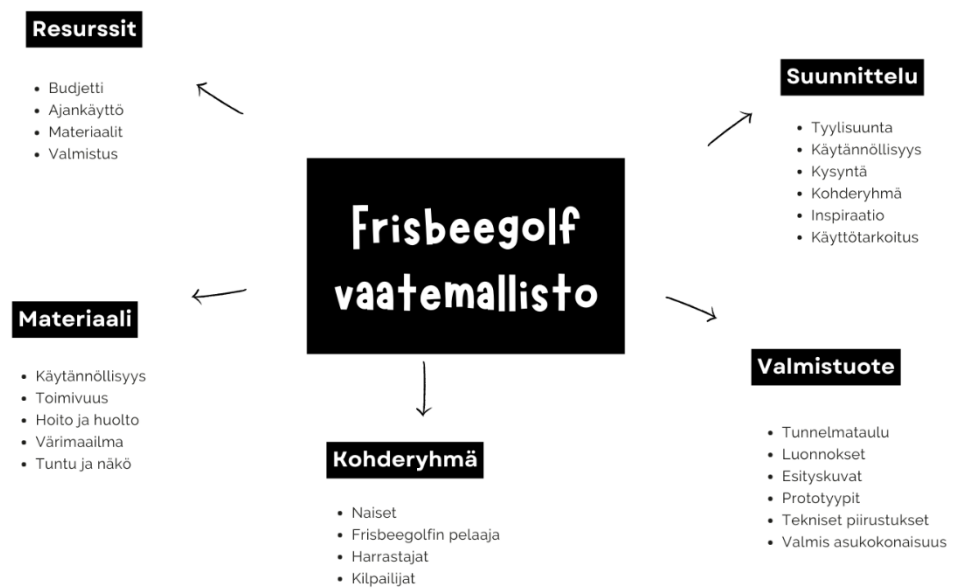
Frisbeegolf vaatemallisto

Resurssit

- Budjetti
- Ajankäyttö
- Materiaalit
- Valmistus

Suunnittelu

- Tyylisuunta
- Käytännöllisyys
- Kysyntä
- Kohderyhmä
- Inspiraatio
- Käyttötarkoitus

Materiaali

- Käytännöllisyys
- Toimivuus
- Hoito ja huolto
- Värimaailma
- Tuntu ja näkö

Valmistuote

- Tunnelmataulu
- Luonnokset
- Esityskuvat
- Prototyypit
- Tekniset piirustukset
- Valmis asukokonaisuus

Kohderyhmä

- Naiset
- Frisbeegolfin pelaaja
- Harrastajat
- Kilpailijat